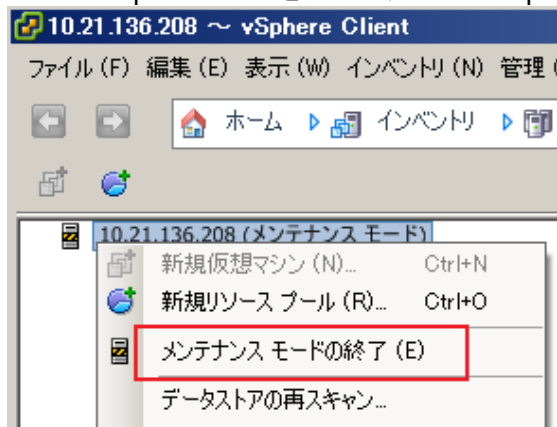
10.21.136.208 ～ vSphere Client

ファイル (F) 編集 (E) 表示 (W) インベントリ (N) 管理 (

ホーム インベントリ

10.21.136.208 (メンテナンス モード)

新規仮想マシン (N)... Ctrl+N

新規リソース プール (R)... Ctrl+O

メンテナンス モードの終了 (E)

データストアの再スキャン...